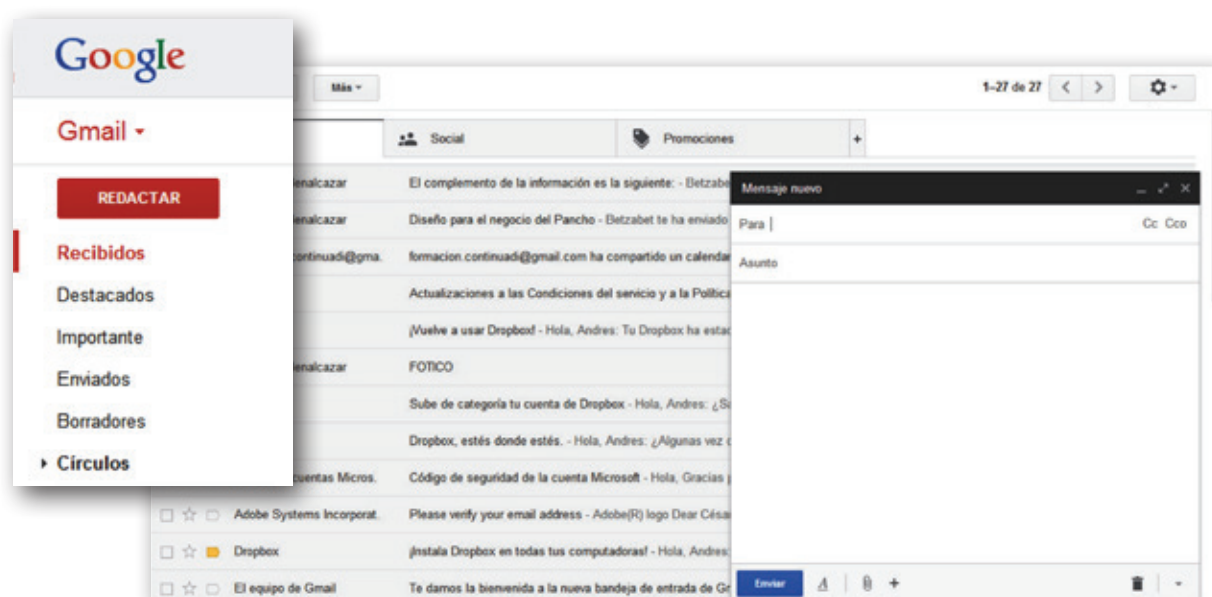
Google

Gmail ▾

REDACTAR

Recibidos

Destacados

Importante

Enviados

Borradores

▸ Círculos

Más ▾

1–27 de 27

Social

Promociones

+

enalcazar El complemento de la información es la siguiente: - Betzabe

enalcazar Diseño para el negocio del Pancho - Betzabet te ha enviado

continuadi@gma. formacion.continuadi@gmail.com ha compartido un calendar

Actualizaciones a las Condiciones del servicio y a la Política

¡Vuelve a usar Dropbox! - Hola, Andres: Tu Dropbox ha estad

enalcazar FOTICO

Sube de categoría tu cuenta de Dropbox - Hola, Andres: ¿S

Dropbox, estés donde estés. - Hola, Andres: ¿Algunas vez

uentas Micros. Código de seguridad de la cuenta Microsoft - Hola, Gracias

Adobe Systems Incorporat. Please verify your email address - Adobe(R) logo Dear Césa

Dropbox ¡Instala Dropbox en todas tus computadoras! - Hola, Andres

El equipo de Gmail Te damos la bienvenida a la nueva bandeja de entrada de G

Mensaje nuevo

Para

Cc Cco

Asunto

Enviar